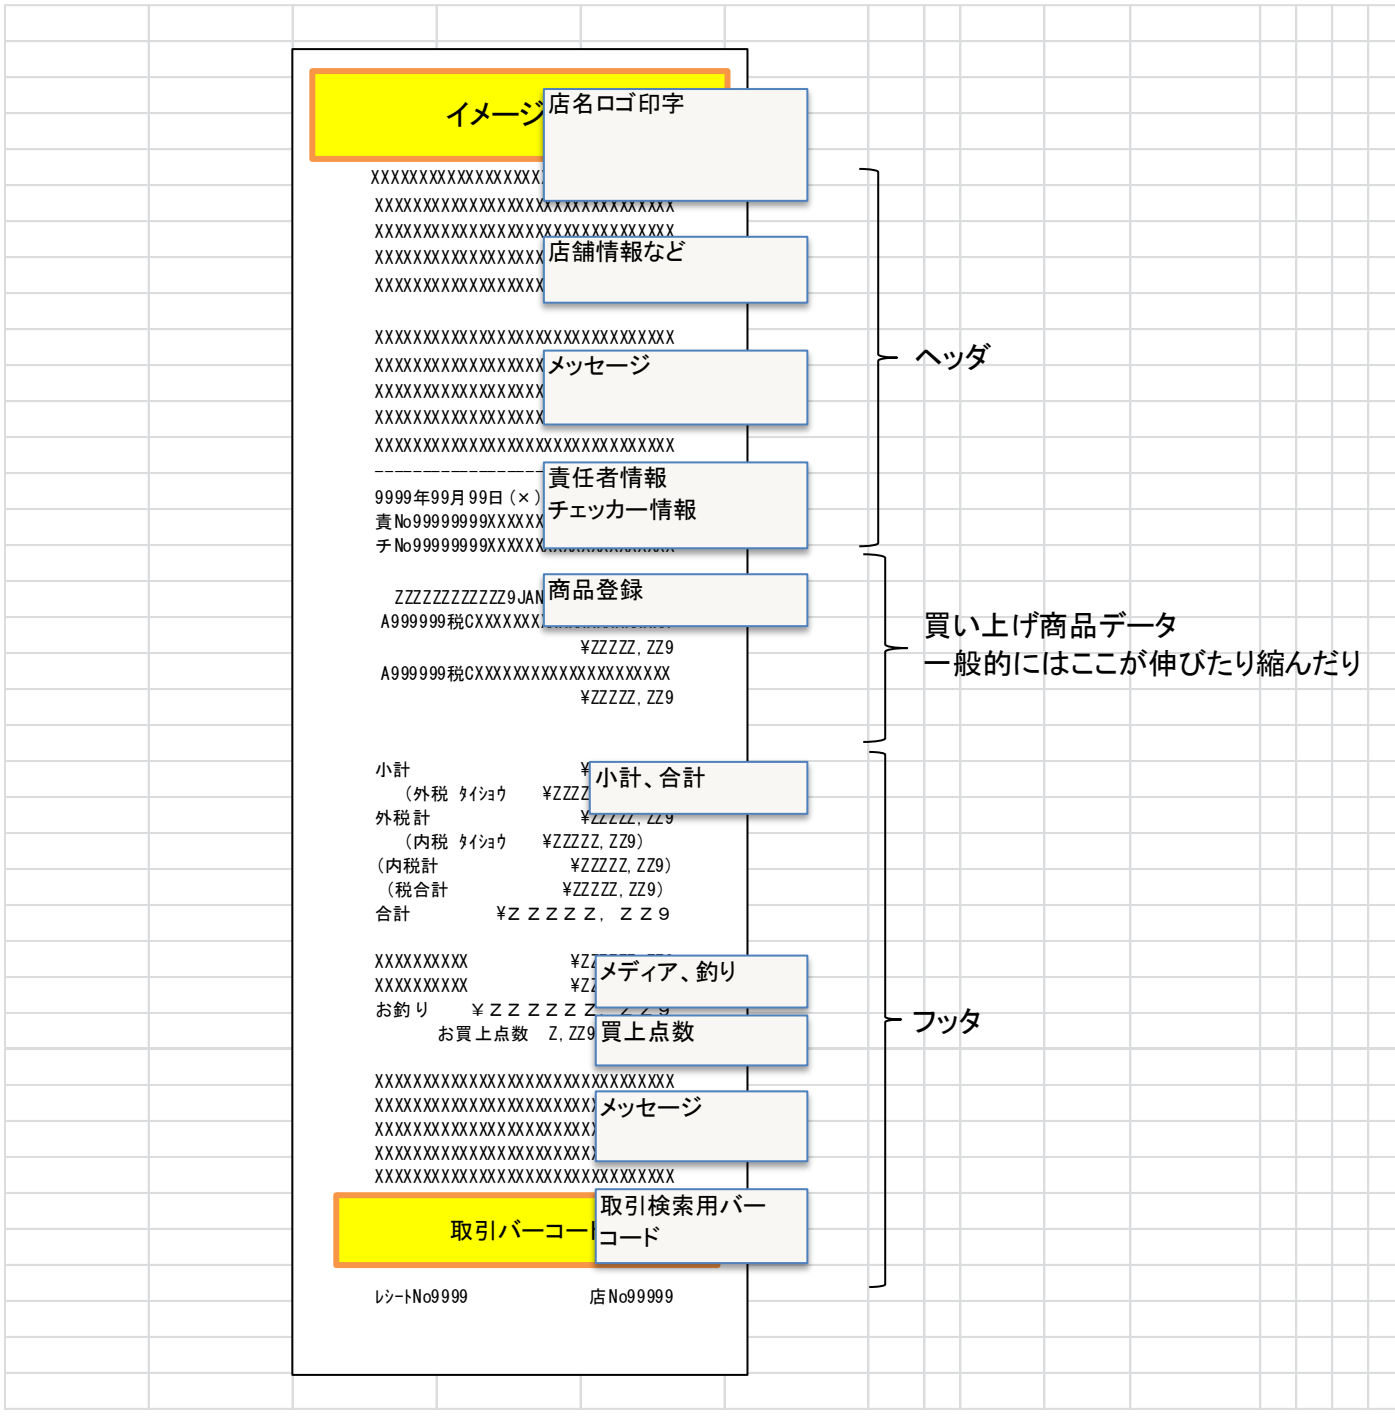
イメージ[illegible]
店名ロゴ印字

XXXXXXXXXXXXXXXXX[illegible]
XXXXXXXXXXXXXXXXXXXXXXXXXXXXXX
XXXXXXXXXXXXXXXXXXXXXXXXXXXXXX
XXXXXXXXXXXXXXXX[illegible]
XXXXXXXXXXXXXXXX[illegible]
店舗情報など

XXXXXXXXXXXXXXXXXXXXXXXXXXXXXX
XXXXXXXXXXXXXXXX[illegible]
XXXXXXXXXXXXXXXX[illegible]
XXXXXXXXXXXXXXXX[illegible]
XXXXXXXXXXXXXXXXXXXXXXXXXXXXXX
メッセージ

ヘッダ

-------------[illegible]
9999年99月99日（×）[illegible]
責No99999999XXXXX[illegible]
チNo99999999XXXXX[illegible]
責任者情報
チェッカー情報

ZZZZZZZZZZZ9JAN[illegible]
A999999税CXXXXXXX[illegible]
¥ZZZZZ,ZZ9
A999999税CXXXXXXXXXXXXXXXXXXXX
¥ZZZZZ,ZZ9
商品登録

買い上げ商品データ
一般的にはここが伸びたり縮んだり

小計 ¥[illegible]
（外税 ﾀｲｼｮｳ ¥ZZZZ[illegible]
外税計 ¥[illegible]
（内税 ﾀｲｼｮｳ ¥ZZZZZ,ZZ9）
（内税計 ¥ZZZZZ,ZZ9）
（税合計 ¥ZZZZZ,ZZ9）
合計 ¥ＺＺＺＺＺ，ＺＺ９
小計、合計

XXXXXXXXX ¥Z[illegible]
XXXXXXXXX ¥Z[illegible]
お釣り ￥ＺＺＺＺＺＺ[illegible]
お買上点数 Z,ZZ9
メディア、釣り
買上点数

XXXXXXXXXXXXXXXXXXXXXXXXXXXXXX
XXXXXXXXXXXXXXXXXXXXXX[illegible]
XXXXXXXXXXXXXXXXXXXXXX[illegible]
XXXXXXXXXXXXXXXXXXXXXX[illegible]
XXXXXXXXXXXXXXXXXXXXXXXXXXXXXX
メッセージ

取引バーコード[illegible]
取引検索用バーコード

フッタ

ﾚｼｰﾄNo9999 店No99999